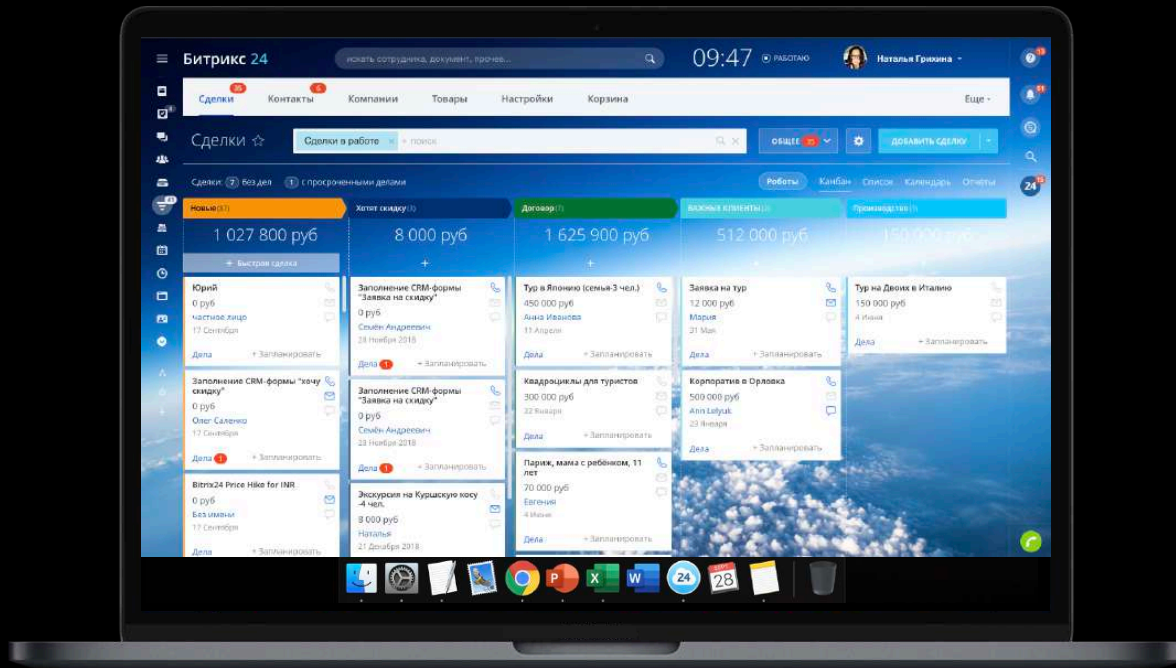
Битрикс 24

искать сотрудника, документ, прочее...

09:47

РАБОТАЮ

Наталья Грякина

13

11

15

24

Сделки 35

Контакты 6

Компании

Товары

Настройки

Корзина

Еще

Сделки

Сделки в работе

+ поиск

ОБЩЕЕ 35

ДОБАВИТЬ СДЕЛКУ

Сделки: 7 без дел 1 с просроченными делами

Роботы

Канбан

Список

Календарь

Отчеты

Новые (37)

Хотят скидку (3)

Договор (7)

ВАЖНЫЕ КЛИЕНТЫ (2)

Производство (1)

1 027 800 руб

8 000 руб

1 625 900 руб

512 000 руб

150 000 руб

+ Быстрая сделка

Юрий
0 руб
частное лицо
17 Сентября
Дела + Запланировать

Заполнение CRM-формы "хочу скидку"
0 руб
Олег Саленко
17 Сентября
Дела 1 + Запланировать

Bitrix24 Price Hike for INR
0 руб
Без имени
17 Сентября
Дела + Запланировать

Заполнение CRM-формы "Заявка на скидку"
0 руб
Семён Андреевич
24 Ноября 2018
Дела 1 + Запланировать

Заполнение CRM-формы "Заявка на скидку"
0 руб
Семён Андреевич
24 Ноября 2018
Дела 1 + Запланировать

Экскурсия на Куршскую косу -4 чел.
8 000 руб
Наталья
21 Декабря 2018

Тур в Японию (семья-3 чел.)
450 000 руб
Анна Иванова
11 Апреля
Дела + Запланировать

Квадроциклы для туристов
300 000 руб
22 Января
Дела + Запланировать

Париж, мама с ребёнком, 11 лет
70 000 руб
Евгения
4 Июня
Дела + Запланировать

Заявка на тур
12 000 руб
Мария
31 Мая
Дела + Запланировать

Корпоратив в Орлова
500 000 руб
Ann Lulyuk
23 Января
Дела + Запланировать

Тур на Двоих в Италию
150 000 руб
4 Июня
Дела + Запланировать

28